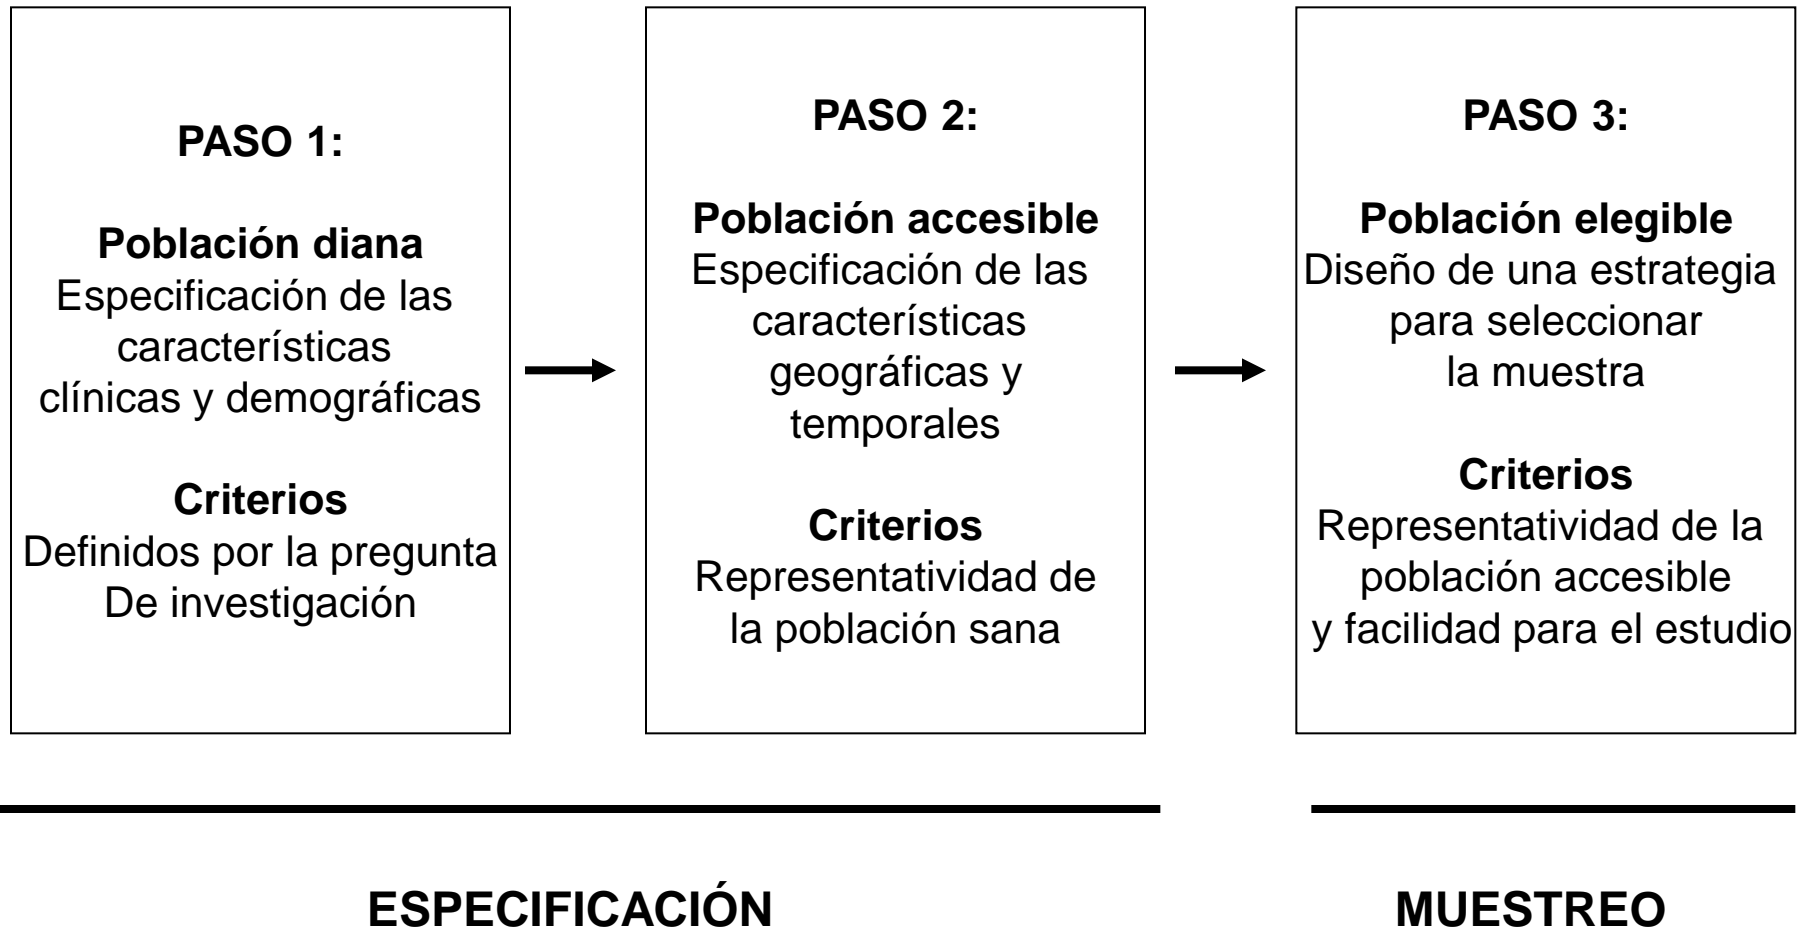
PASO 1:

Población diana
Especificación de las características clínicas y demográficas

Criterios
Definidos por la pregunta De investigación

PASO 2:

Población accesible
Especificación de las características geográficas y temporales

Criterios
Representatividad de la población sana

PASO 3:

Población elegible
Diseño de una estrategia para seleccionar la muestra

Criterios
Representatividad de la población accesible y facilidad para el estudio

ESPECIFICACIÓN

MUESTREO